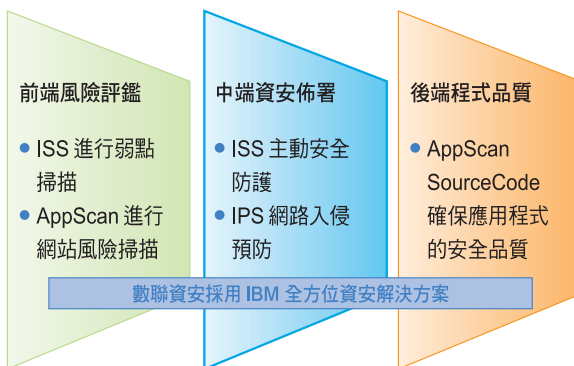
前端風險評鑑

ISS 進行弱點掃描

AppScan 進行網站風險掃描

中端資安佈署

ISS 主動安全防護

IPS 網路入侵預防

後端程式品質

AppScan SourceCode 確保應用程式的安全品質

數聯資安採用 IBM 全方位資安解決方案